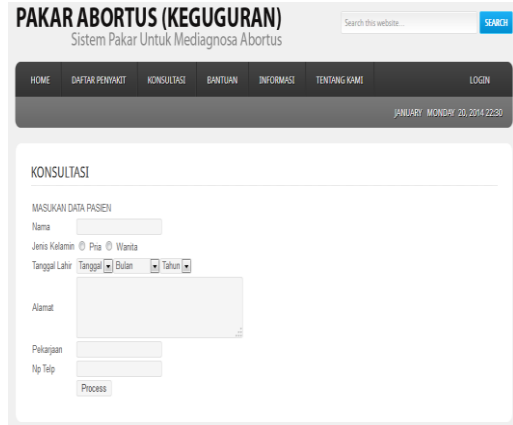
PAKAR ABORTUS (KEGUGURAN)
Sistem Pakar Untuk Mediagnosa Abortus

Search this website...
SEARCH

HOME
DAFTAR PENYAKIT
KONSULTASI
BANTUAN
INFORMASI
TENTANG KAMI
LOGIN

JANUARY MONDAY 20, 2014 22:30

KONSULTASI

MASUKAN DATA PASIEN
Nama
Jenis Kelamin Pria Wanita
Tanggal Lahir Tanggal Bulan Tahun
Alamat
Pekarjaan
Np Telp
Process